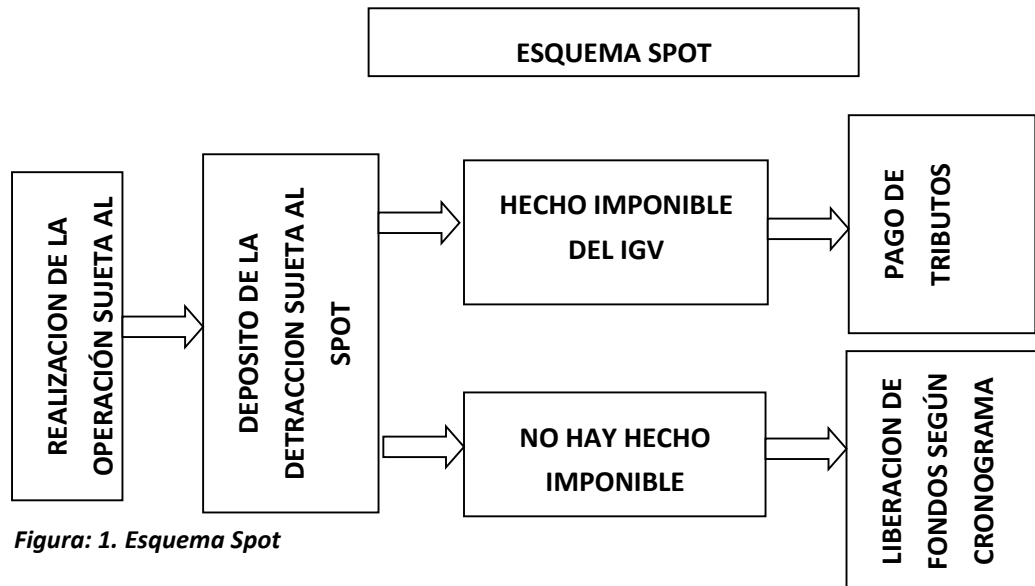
ESQUEMA SPOT

REALIZACION DE LA OPERACIÓN SUJETA AL

DEPOSITO DE LA DETRACCION SUJETA AL SPOT

HECHO IMPONIBLE DEL IGV

PAGO DE TRIBUTOS

NO HAY HECHO IMPONIBLE

LIBERACION DE FONDOS SEGÚN CRONOGRAMA

Figura: 1. Esquema Spot